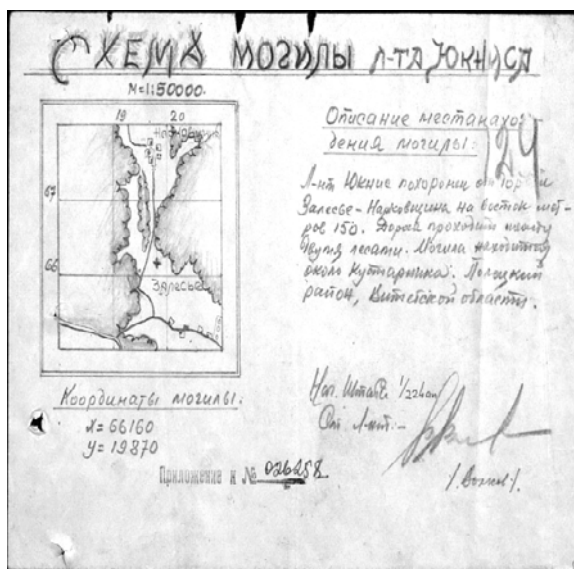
СХЕМА МОГИЛЫ Л-ТА ЮКНИСА

М=1:50000.

19 20

67

66

Залесье

Описание местонахождения могилы:

124

Л-нт Юкнис похоронен от дер. Залесье-Нацковщина на восток метров 150. Дорога проходит между двумя лесами. Могила находится около кустарника. Полоцкий район, Витебской области.

Координаты могилы.
х= 66160
у= 19870

Нач. Штаба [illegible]/224 ап
От л-нт -

(Волков).

Приложение к № 026258.